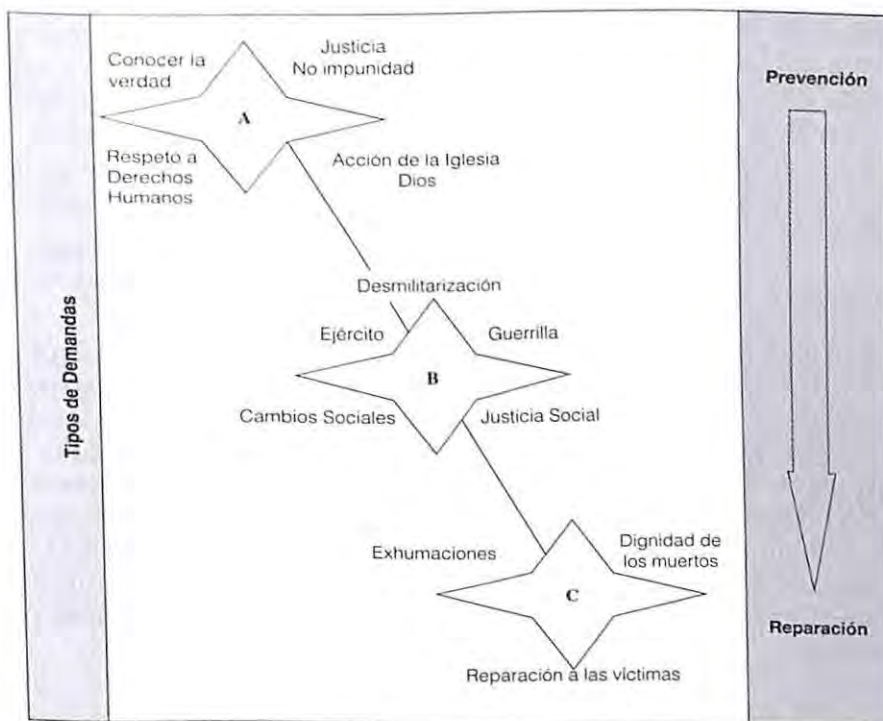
Tipos de Demandas

Conocer la verdad

Justicia
No impunidad

A

Respeto a Derechos Humanos

Acción de la Iglesia
Dios

Desmilitarización

Ejército

Guerrilla

B

Cambios Sociales

Justicia Social

Exhumaciones

Dignidad de los muertos

C

Reparación a las victimas

Prevención

Reparación